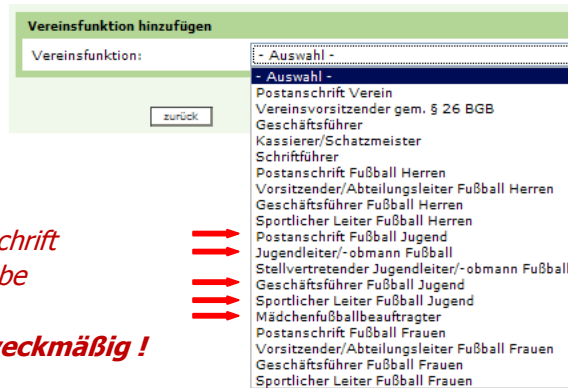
Vereinsfunktion hinzufügen

Vereinsfunktion: - Auswahl -

zurück

- Auswahl -
Postanschrift Verein
Vereinsvorsitzender gem. § 26 BGB
Geschäftsführer
Kassierer/Schatzmeister
Schriftführer
Postanschrift Fußball Herren
Vorsitzender/Abteilungsleiter Fußball Herren
Geschäftsführer Fußball Herren
Sportlicher Leiter Fußball Herren
Postanschrift Fußball Jugend
Jugendleiter/-obmann Fußball
Stellvertretender Jugendleiter/-obmann Fußball
Geschäftsführer Fußball Jugend
Sportlicher Leiter Fußball Jugend
Mädchenfußballbeauftragter
Postanschrift Fußball Frauen
Vorsitzender/Abteilungsleiter Fußball Frauen
Geschäftsführer Fußball Frauen
Sportlicher Leiter Fußball Frauen

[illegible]chrift
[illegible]be

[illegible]eckmäßig !